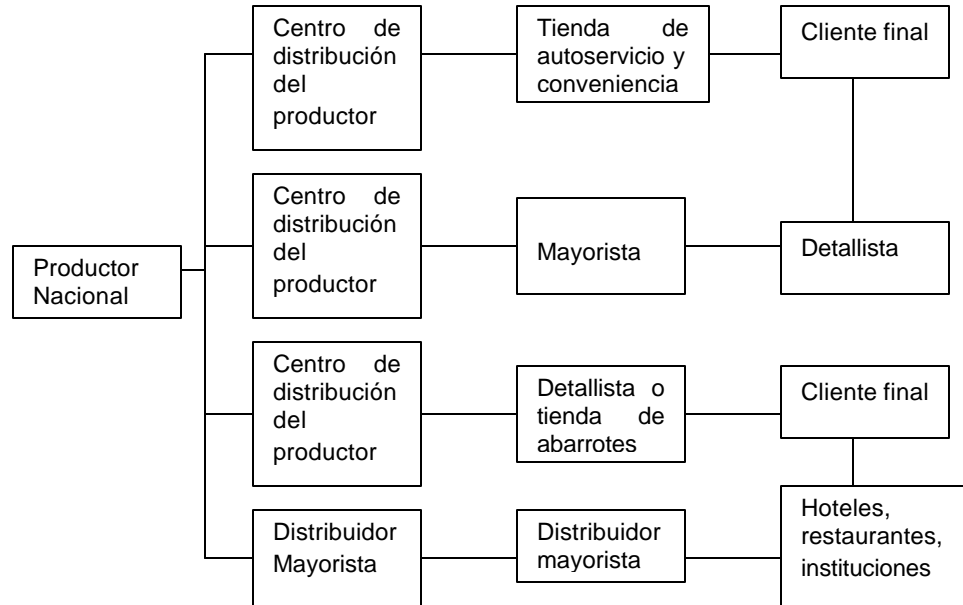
Productor Nacional

Centro de distribución del productor

Tienda de autoservicio y conveniencia

Cliente final

Centro de distribución del productor

Mayorista

Detallista

Centro de distribución del productor

Detallista o tienda de abarrotes

Cliente final

Distribuidor Mayorista

Distribuidor mayorista

Hoteles, restaurantes, instituciones